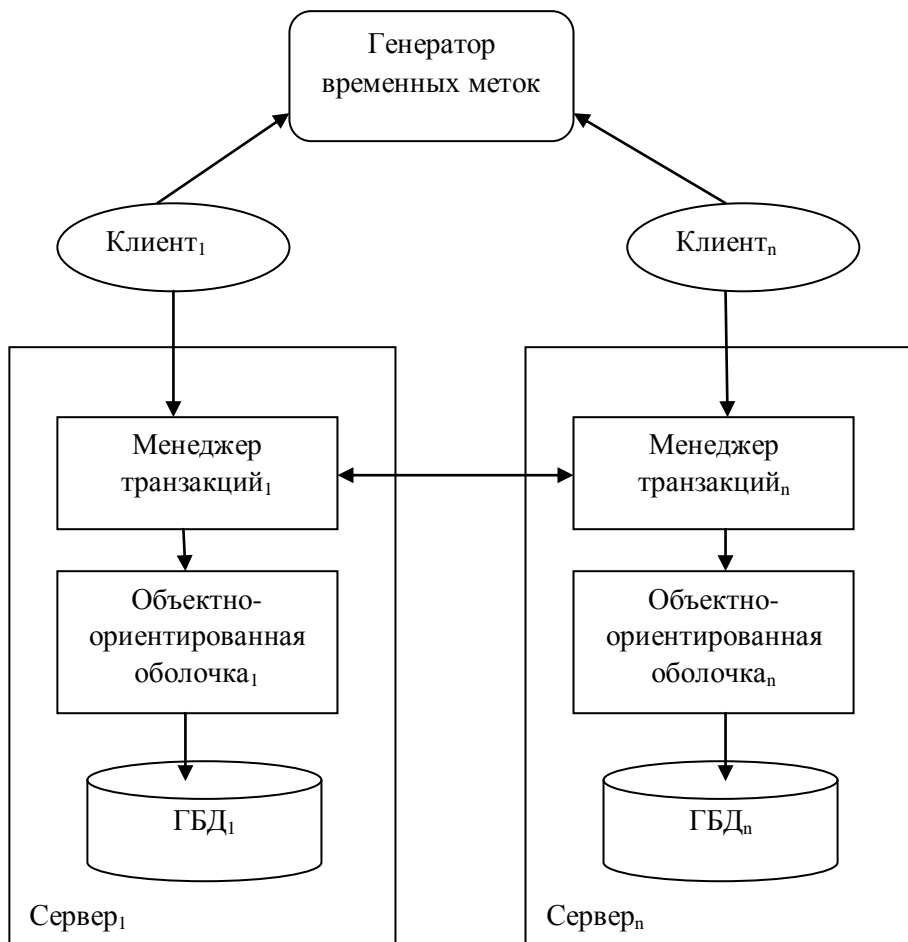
Генератор временных меток

Клиент$_1$

Клиент$_n$

Менеджер транзакций$_1$

Менеджер транзакций$_n$

Объектно-ориентированная оболочка$_1$

Объектно-ориентированная оболочка$_n$

ГБД$_1$

ГБД$_n$

Сервер$_1$

Сервер$_n$